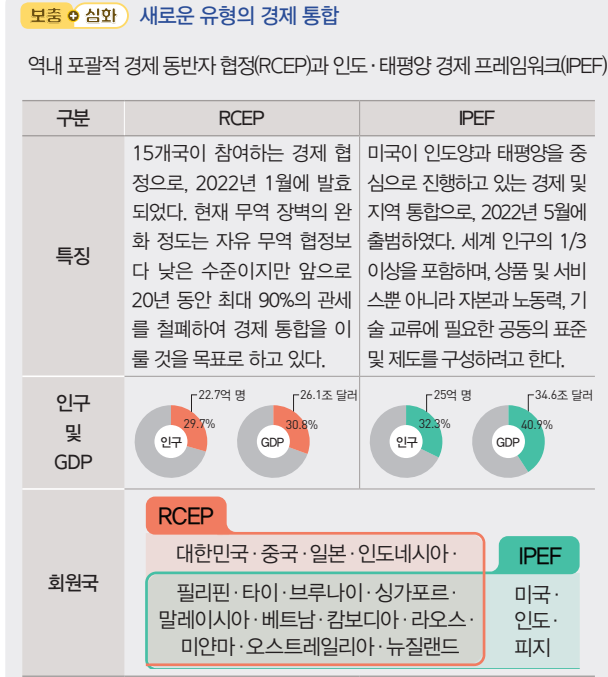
보충 + 심화 새로운 유형의 경제 통합

역내 포괄적 경제 동반자 협정(RCEP)과 인도·태평양 경제 프레임워크(IPEF)

| 구분 | RCEP | IPEF |
|---|---|---|
| 특징 | 15개국이 참여하는 경제 협정으로, 2022년 1월에 발효되었다. 현재 무역 장벽의 완화 정도는 자유 무역 협정보다 낮은 수준이지만 앞으로 20년 동안 최대 90%의 관세를 철폐하여 경제 통합을 이룰 것을 목표로 하고 있다. | 미국이 인도양과 태평양을 중심으로 진행하고 있는 경제 및 지역 통합으로, 2022년 5월에 출범하였다. 세계 인구의 1/3 이상을 포함하며, 상품 및 서비스뿐 아니라 자본과 노동력, 기술 교류에 필요한 공동의 표준 및 제도를 구성하려고 한다. |
| 인구 및 GDP | 22.7억 명 29.7% 인구 / 26.1조 달러 30.8% GDP | 25억 명 32.3% 인구 / 34.6조 달러 40.9% GDP |
| 회원국 | RCEP 대한민국·중국·일본·인도네시아· 필리핀·타이·브루나이·싱가포르· 말레이시아·베트남·캄보디아·라오스· 미얀마·오스트레일리아·뉴질랜드 | IPEF 미국· 인도· 피지 |